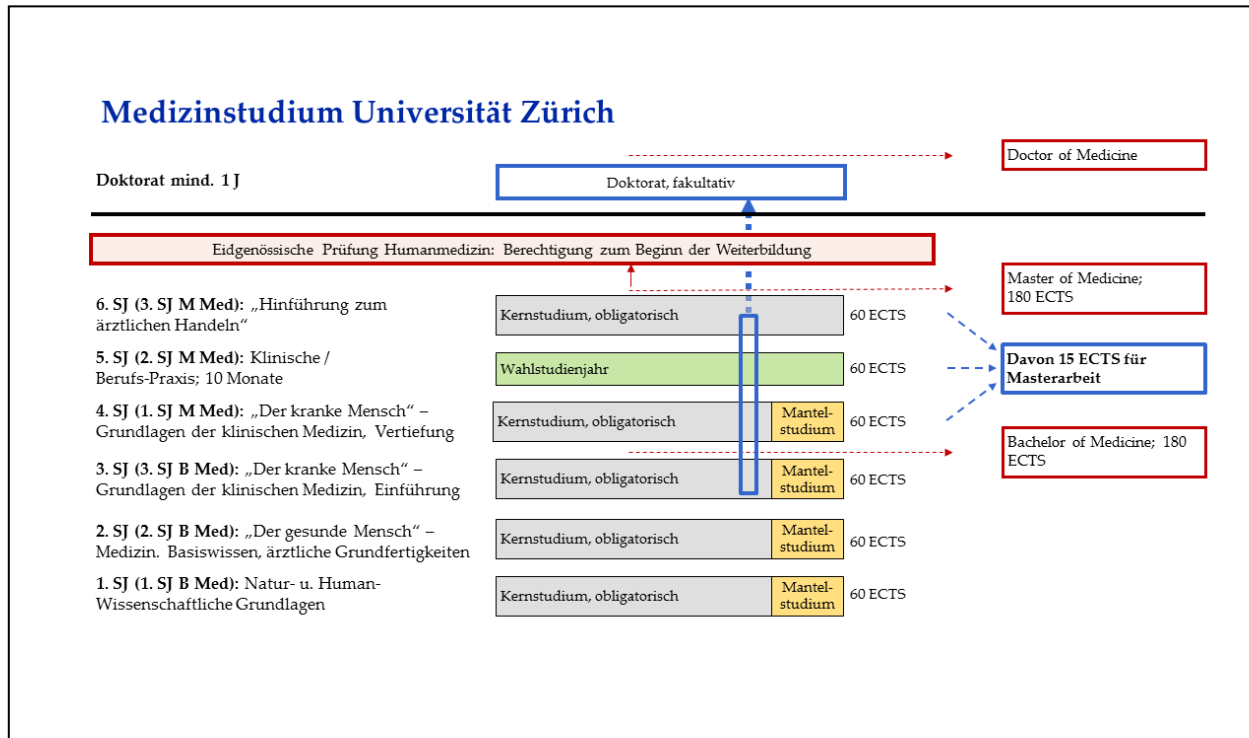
Medizinstudium Universität Zürich

Doctor of Medicine

Doktorat mind. 1 J

Doktorat, fakultativ

Eidgenössische Prüfung Humanmedizin: Berechtigung zum Beginn der Weiterbildung

Master of Medicine; 180 ECTS

6. SJ (3. SJ M Med): „Hinführung zum ärztlichen Handeln“

Kernstudium, obligatorisch

60 ECTS

5. SJ (2. SJ M Med): Klinische / Berufs-Praxis; 10 Monate

Wahlstudienjahr

60 ECTS

Davon 15 ECTS für Masterarbeit

4. SJ (1. SJ M Med): „Der kranke Mensch“ – Grundlagen der klinischen Medizin, Vertiefung

Kernstudium, obligatorisch

Mantel-studium

60 ECTS

Bachelor of Medicine; 180 ECTS

3. SJ (3. SJ B Med): „Der kranke Mensch“ – Grundlagen der klinischen Medizin, Einführung

Kernstudium, obligatorisch

Mantel-studium

60 ECTS

2. SJ (2. SJ B Med): „Der gesunde Mensch“ – Medizin. Basiswissen, ärztliche Grundfertigkeiten

Kernstudium, obligatorisch

Mantel-studium

60 ECTS

1. SJ (1. SJ B Med): Natur- u. Human-Wissenschaftliche Grundlagen

Kernstudium, obligatorisch

Mantel-studium

60 ECTS